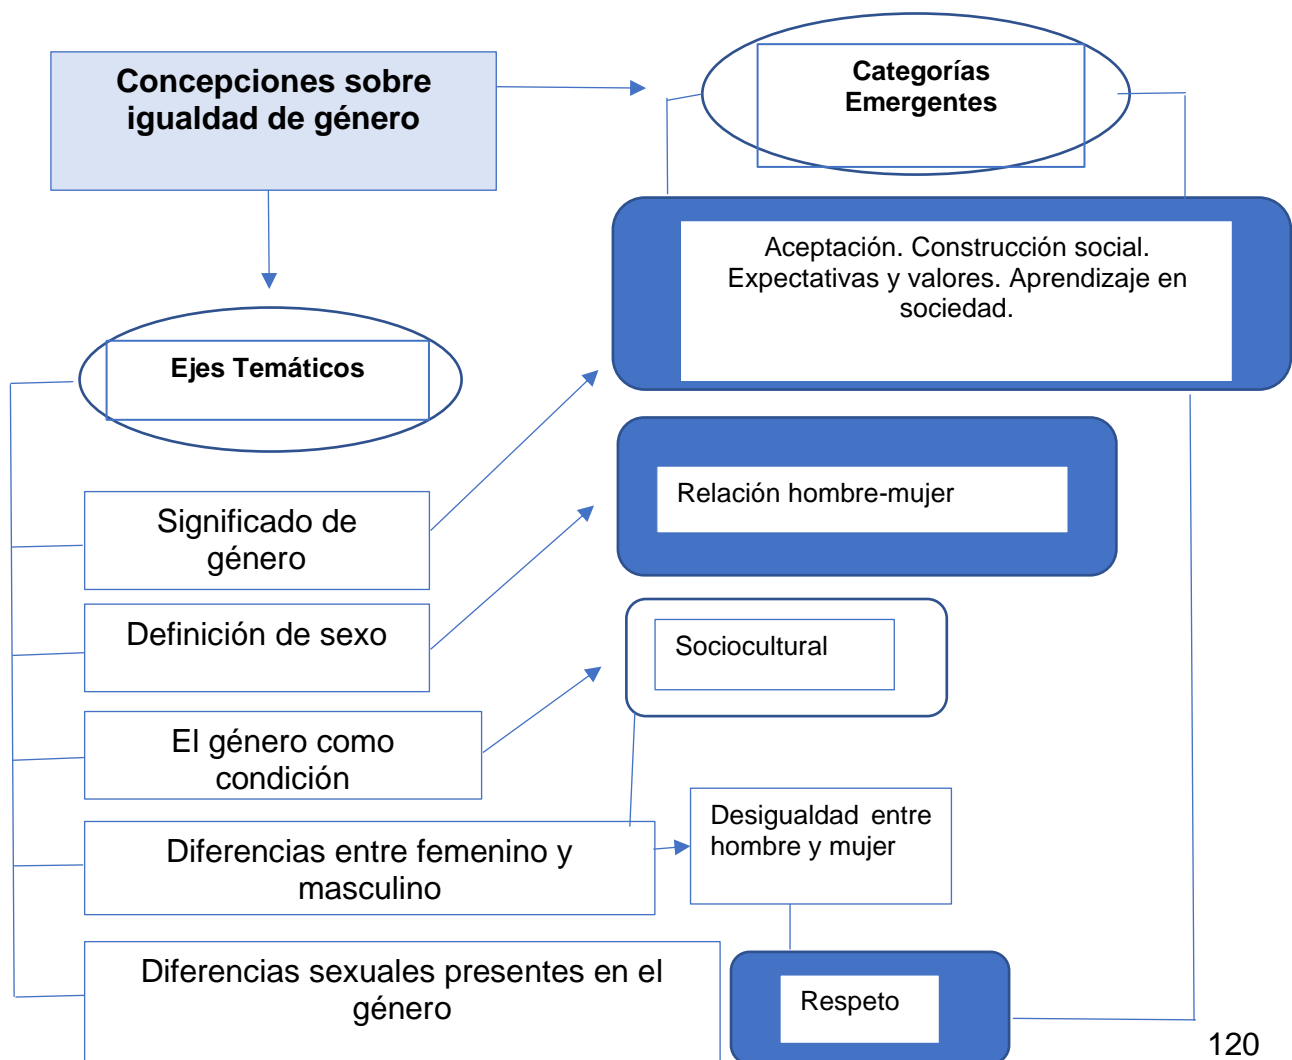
Concepciones sobre igualdad de género

Categorías Emergentes

Aceptación. Construcción social. Expectativas y valores. Aprendizaje en sociedad.

Ejes Temáticos

Relación hombre-mujer

Significado de género

Definición de sexo

Sociocultural

El género como condición

Desigualdad entre hombre y mujer

Diferencias entre femenino y masculino

Diferencias sexuales presentes en el género

Respeto

120